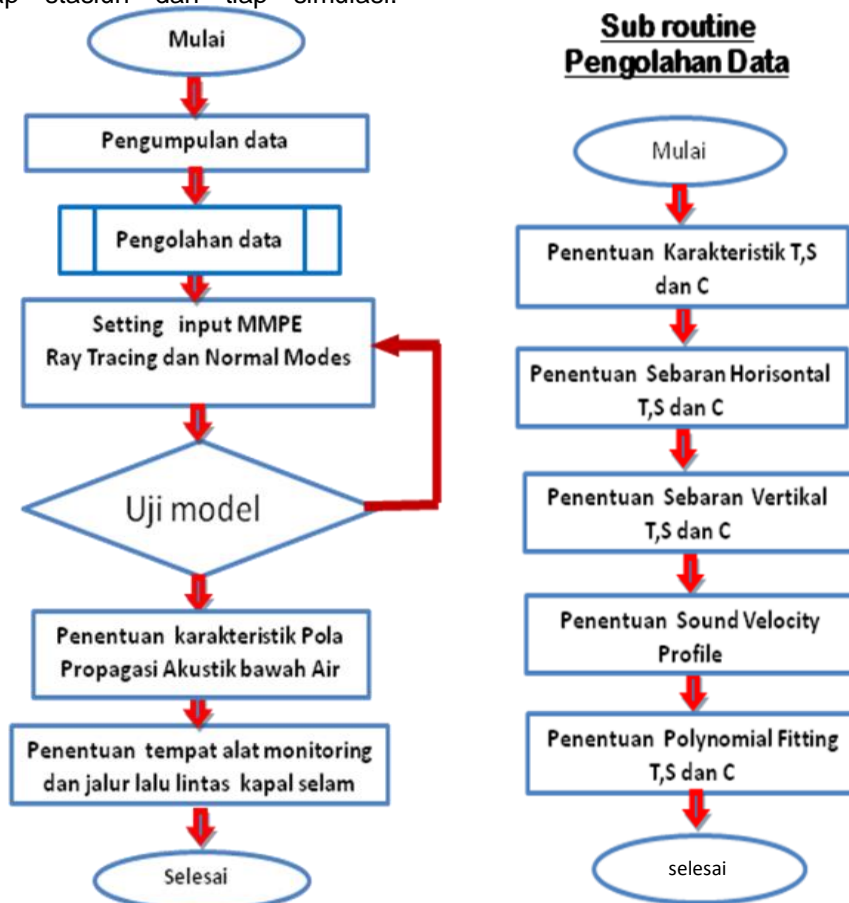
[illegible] stasiun dan tiap simulasi.

Mulai

Pengumpulan data

Pengolahan data

Setting input MMPE Ray Tracing dan Normal Modes

Uji model

Penentuan karakteristik Pola Propagasi Akustik bawah Air

Penentuan tempat alat monitoring dan jalur lalu lintas kapal selam

Selesai

Sub routine Pengolahan Data

Mulai

Penentuan Karakteristik T,S dan C

Penentuan Sebaran Horisontal T,S dan C

Penentuan Sebaran Vertikal T,S dan C

Penentuan Sound Velocity Profile

Penentuan Polynomial Fitting T,S dan C

selesai